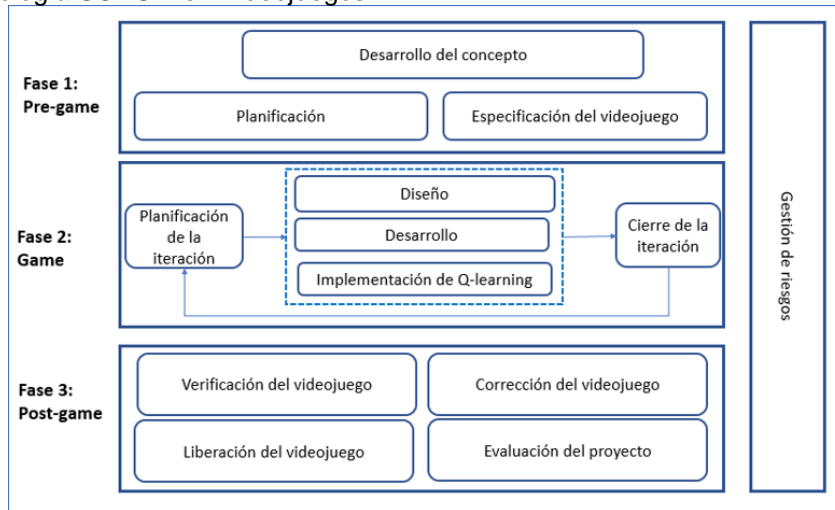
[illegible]

Fase 1: Pre-game

Desarrollo del concepto

Planificación

Especificación del videojuego

Fase 2: Game

Planificación de la iteración

Diseño

Desarrollo

Implementación de Q-learning

Cierre de la iteración

Fase 3: Post-game

Verificación del videojuego

Corrección del videojuego

Liberación del videojuego

Evaluación del proyecto

Gestión de riesgos